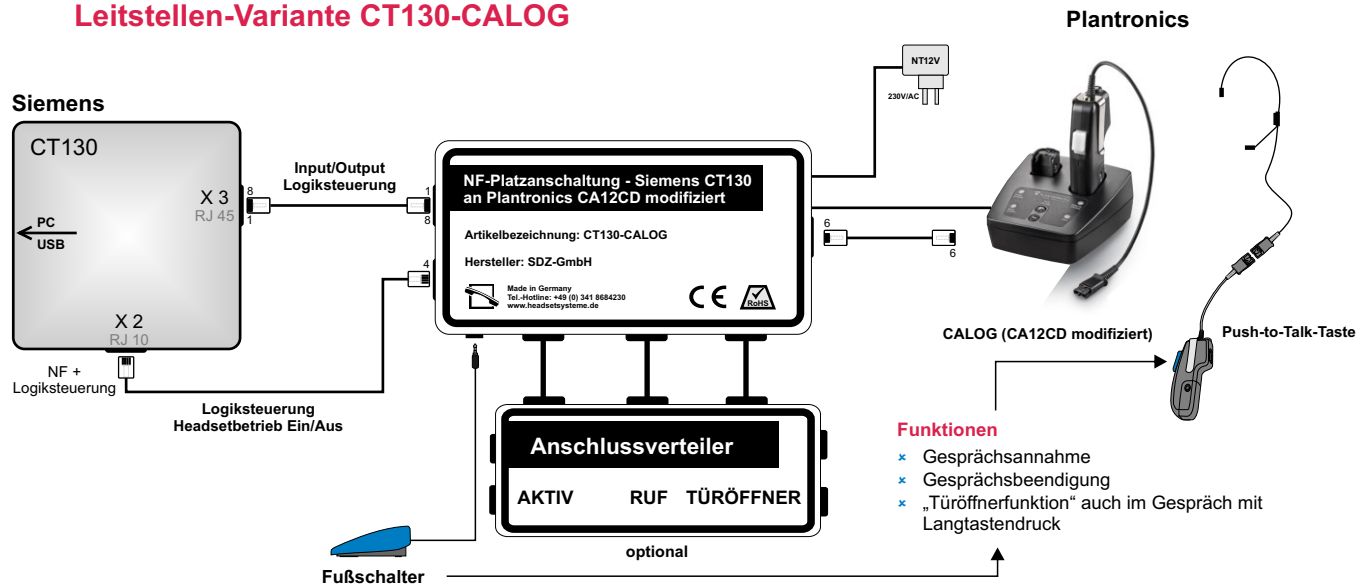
Leitstellen-Variante CT130-CALOG

Plantronics

Siemens

CT130

X 3
RJ 45

8
1

PC
USB

X 2
RJ 10

NF +
Logiksteuerung

Input/Output
Logiksteuerung

1
8

4

NT12V
230V/AC

NF-Platzanschaltung - Siemens CT130
an Plantronics CA12CD modifiziert

Artikelbezeichnung: CT130-CALOG

Hersteller: SDZ-GmbH

Made in Germany
Tel.-Hotline: +49 (0) 341 8684230
www.headsetsysteme.de

CE RoHS

6
6

CALOG (CA12CD modifiziert)

Push-to-Talk-Taste

Logiksteuerung
Headsetbetrieb Ein/Aus

Anschlussverteiler

AKTIV RUF TÜRÖFFNER

optional

Fußschalter

Funktionen
× Gesprächsannahme
× Gesprächsbeendigung
× „Türöffnerfunktion“ auch im Gespräch mit Langtastendruck